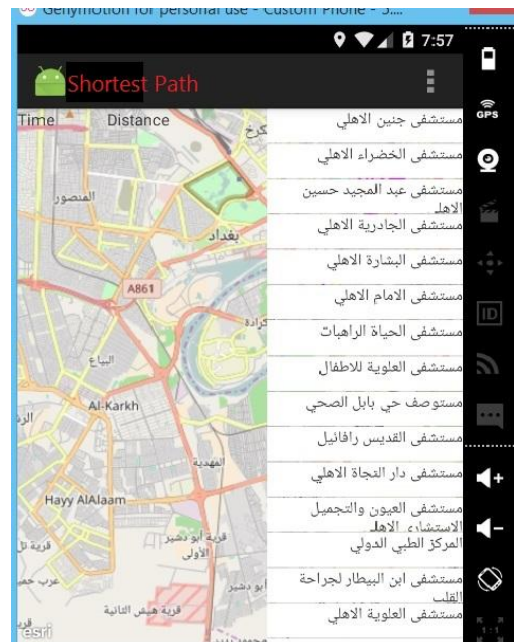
Genymotion for personal use - Custom Phone - 5....

7:57

Shortest Path

Time Distance

مستشفى جنين الاهلي
مستشفى الخضراء الاهلي
مستشفى عبد المجيد حسين الاهل
مستشفى الجادرية الاهلي
مستشفى البشارة الاهلي
مستشفى الامام الاهلي
مستشفى الحياة الراهبات
مستشفى العلوية للاطفال
مستوصف حي بابل الصحي
مستشفى القديس رافائيل
مستشفى دار النجاة الاهلي
مستشفى العيون والتجميل الاستشاري الاهل
المركز الطبي الدولي
مستشفى ابن البيطار لجراحة القلب
مستشفى العلوية الاهلي

A861
المنصور
بغداد
كرادة
البياع
Al-Karkh
المهدية
Hayy AlAlaam
قرية ابو دشير الأولى
قرية هيش الثانية
esri

GPS
ID